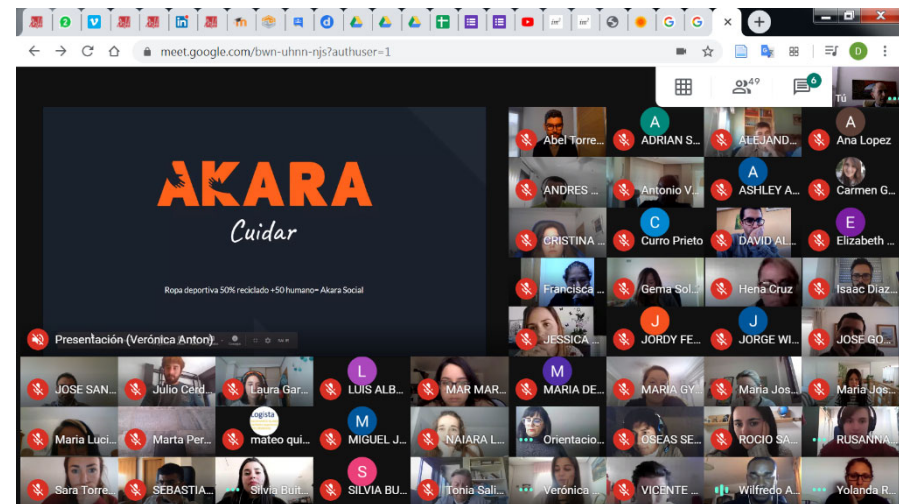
meet.google.com/bwn-uhnn-njs?authuser=1

49

6

Tú

AKARA

Cuidar

Ropa deportiva 50% reciclado +50 humano= Akara Social

Presentación (Verónica Anton)

Abel Torre...
A
ADRIAN S...
ALEJAND...
A
Ana Lopez
ANDRES ...
Antonio V...
A
ASHLEY A...
Carmen G...
CRISTINA ...
C
Curro Prieto
DAVID AL...
E
Elizabeth ...
Francisca ...
Gema Sol...
Hena Cruz
Isaac Diaz...
JESSICA ...
J
JORDY FE...
J
JORGE WI...
JOSE GO...
JOSE SAN...
Julio Cerd...
Laura Gar...
L
LUIS ALB...
MAR MAR...
M
MARIA DE...
MARIA GY...
Maria Jos...
Maria Jos...
Maria Luci...
Marta Per...
Logista
mateo qui...
M
MIGUEL J...
NAIARA L...
Orientacio...
OSEAS SE...
ROCIO SA...
RUSANNA...
Sara Torre...
SEBASTIA...
Silvia Buit...
S
SILVIA BU...
Tonia Sali...
Verónica ...
VICENTE ...
Wilfredo A...
Yolanda R...